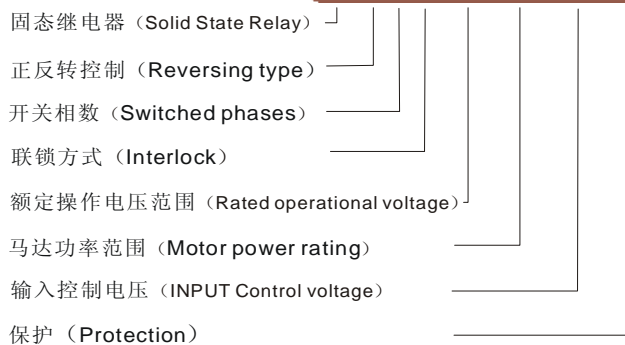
固态继电器（Solid State Relay）

正反转控制（Reversing type）

开关相数（Switched phases）

联锁方式（Interlock）

额定操作电压范围（Rated operational voltage）

马达功率范围（Motor power rating）

输入控制电压（INPUT Control voltage）

保护（Protection）